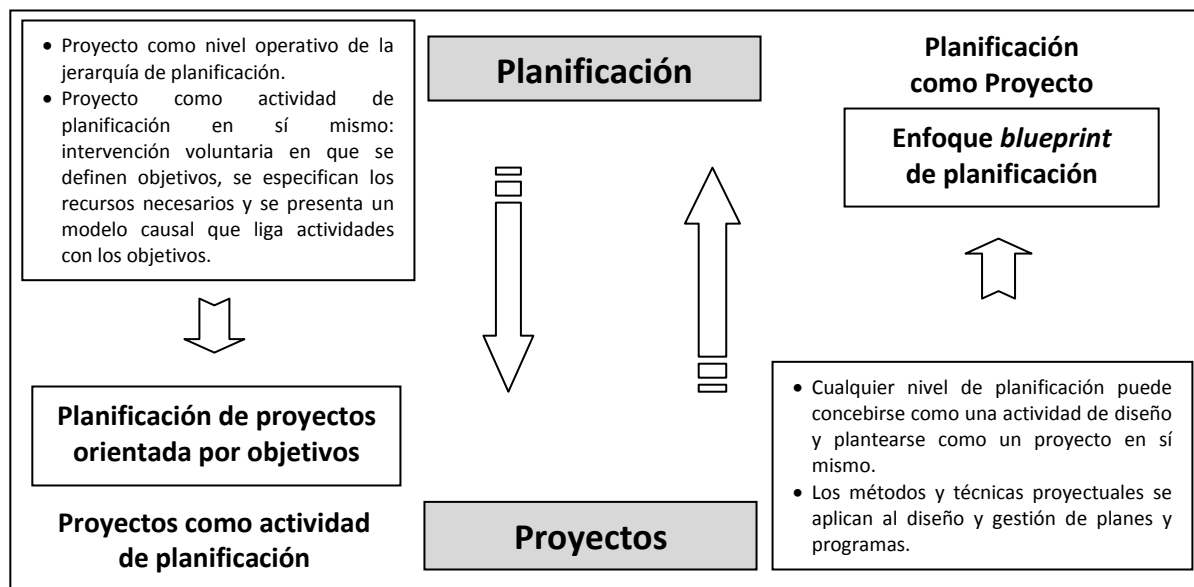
- Proyecto como nivel operativo de la jerarquía de planificación.
- Proyecto como actividad de planificación en sí mismo: intervención voluntaria en que se definen objetivos, se especifican los recursos necesarios y se presenta un modelo causal que liga actividades con los objetivos.

**Planificación**

**Planificación como Proyecto**

**Enfoque *blueprint* de planificación**

**Planificación de proyectos orientada por objetivos**

**Proyectos como actividad de planificación**

**Proyectos**

- Cualquier nivel de planificación puede concebirse como una actividad de diseño y plantearse como un proyecto en sí mismo.
- Los métodos y técnicas proyectuales se aplican al diseño y gestión de planes y programas.